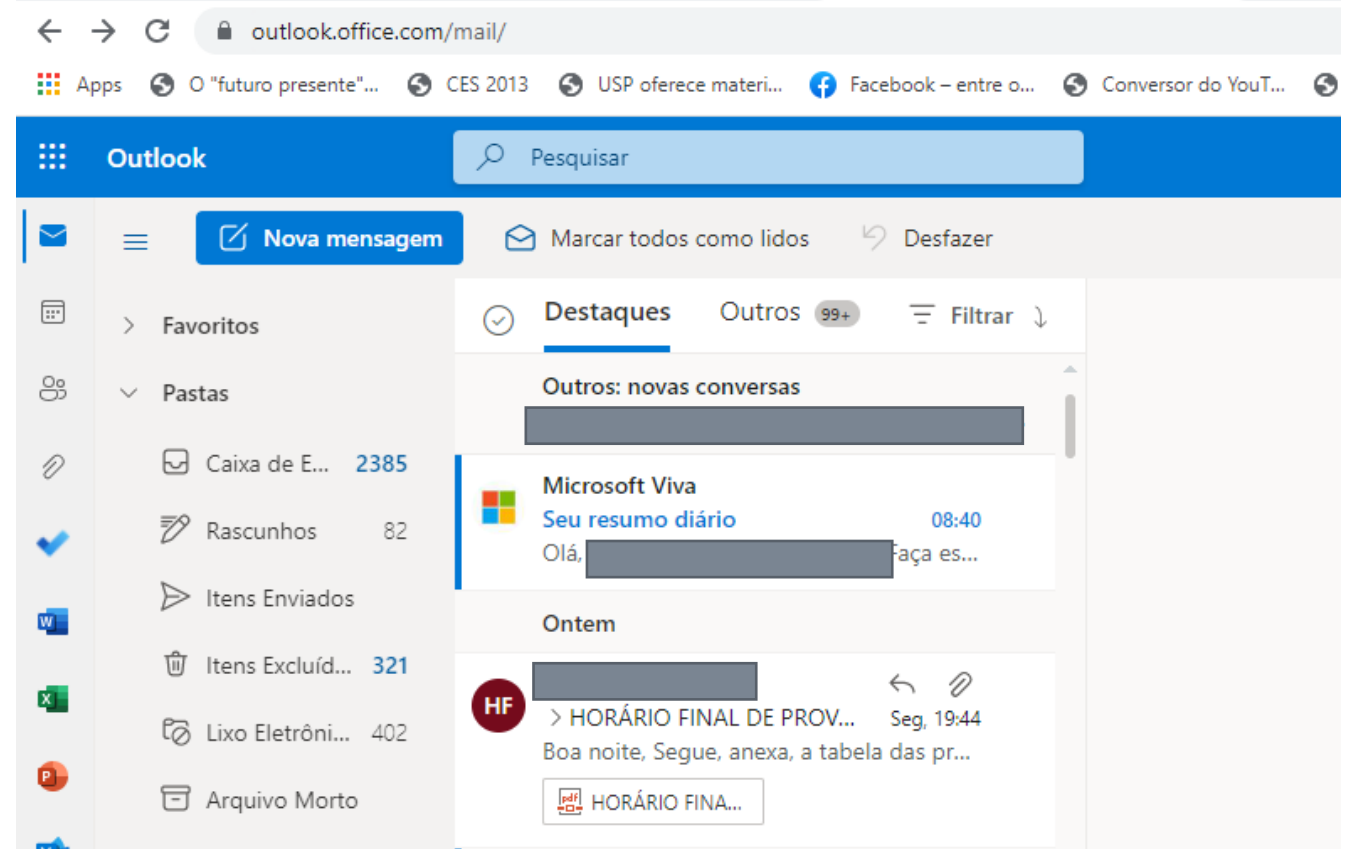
outlook.office.com/mail/

Apps O "futuro presente"... CES 2013 USP oferece materi... Facebook – entre o... Conversor do YouT...

Outlook

Pesquisar

Nova mensagem

Marcar todos como lidos

Desfazer

Favoritos

Pastas

Caixa de E... 2385

Rascunhos 82

Itens Enviados

Itens Excluíd... 321

Lixo Eletrôni... 402

Arquivo Morto

Destaques

Outros 99+

Filtrar

Outros: novas conversas

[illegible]

Microsoft Viva

Seu resumo diário 08:40

Olá, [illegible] Faça es...

Ontem

HF

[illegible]

> HORÁRIO FINAL DE PROV... Seg, 19:44

Boa noite, Segue, anexa, a tabela das pr...

pdf HORÁRIO FINA...